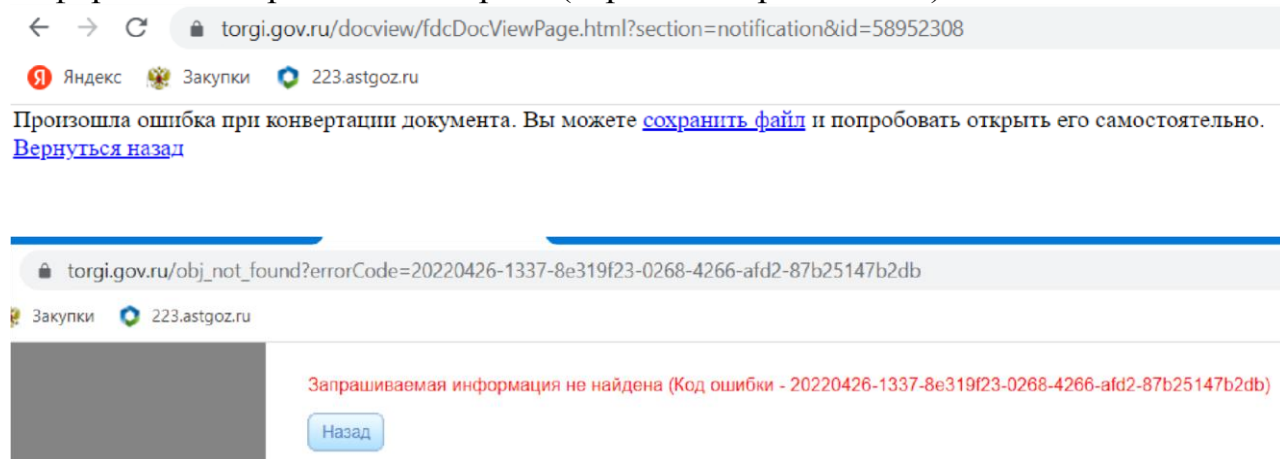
torgi.gov.ru/docview/fdcDocViewPage.html?section=notification&id=58952308

Яндекс Закупки 223.astgoz.ru

Произошла ошибка при конвертации документа. Вы можете сохранить файл и попробовать открыть его самостоятельно.
Вернуться назад

torgi.gov.ru/obj_not_found?errorCode=20220426-1337-8e319f23-0268-4266-afd2-87b25147b2db

Закупки 223.astgoz.ru

Запрашиваемая информация не найдена (Код ошибки - 20220426-1337-8e319f23-0268-4266-afd2-87b25147b2db)

Назад